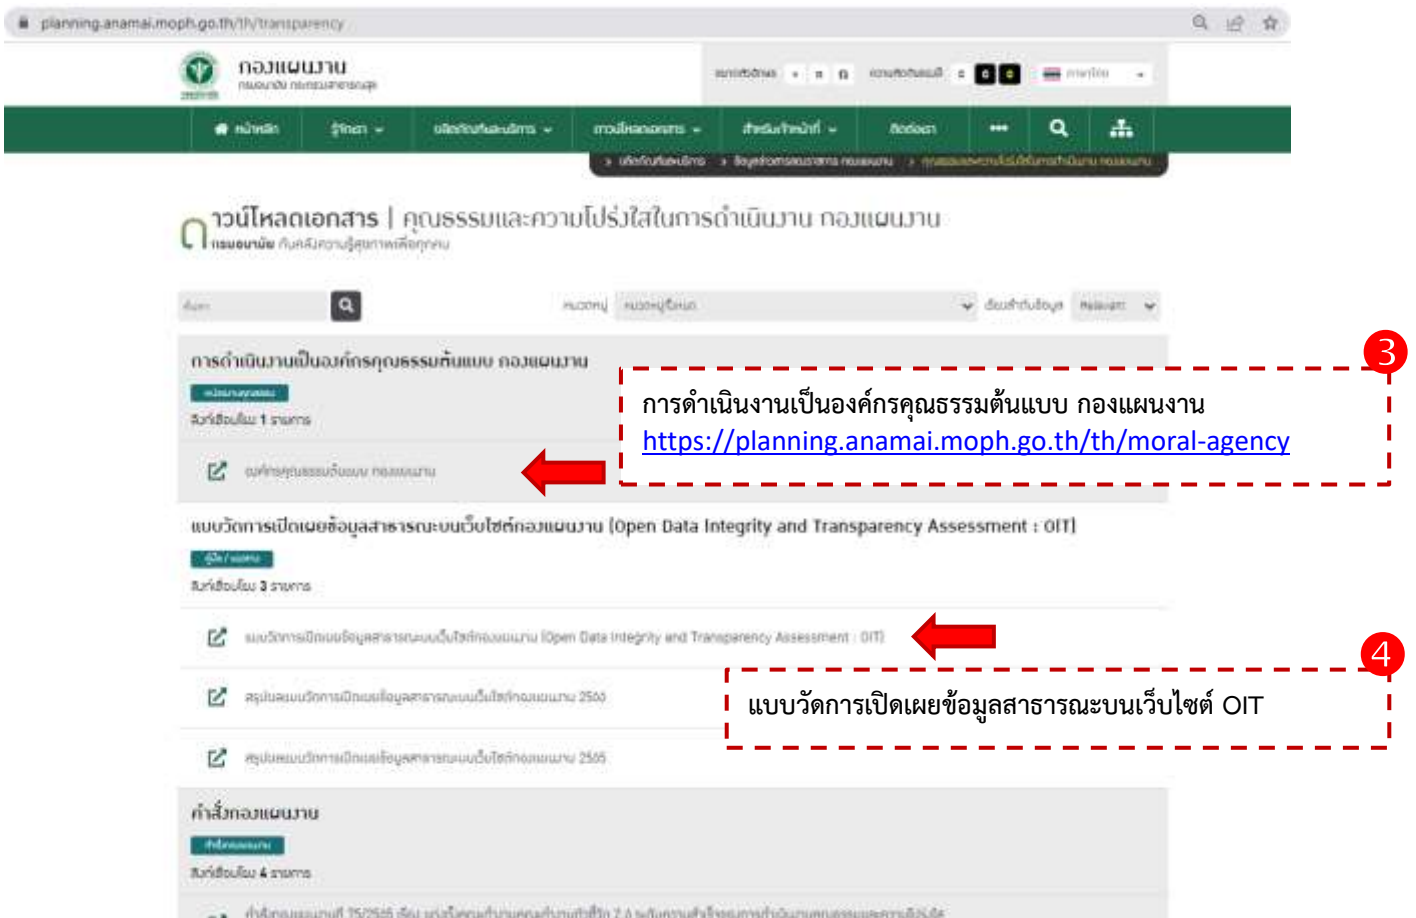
planning.anamai.moph.go.th/th/transparency

กองแผนงาน
กรมอนามัย กระทรวงสาธารณสุข

หน้าหลัก | รู้จักเรา | ผลิตภัณฑ์และบริการ | การเปิดเผยเอกสาร | สำหรับเจ้าหน้าที่ | ติดต่อเรา

ดาวน์โหลดเอกสาร | คุณธรรมและความโปร่งใสในการดำเนินงาน กองแผนงาน
กรมอนามัย

การดำเนินงานเป็นองค์กรคุณธรรมต้นแบบ กองแผนงาน
สิ่งที่อัปโหลด 1 รายการ
องค์กรคุณธรรมต้นแบบ กองแผนงาน

3
การดำเนินงานเป็นองค์กรคุณธรรมต้นแบบ กองแผนงาน
https://planning.anamai.moph.go.th/th/moral-agency

แบบวัดการเปิดเผยข้อมูลสาธารณะบนเว็บไซต์กองแผนงาน (Open Data Integrity and Transparency Assessment : OIT)
สิ่งที่อัปโหลด 3 รายการ
แบบวัดการเปิดเผยข้อมูลสาธารณะบนเว็บไซต์กองแผนงาน (Open Data Integrity and Transparency Assessment : OIT)
สรุปผลแบบวัดการเปิดเผยข้อมูลสาธารณะบนเว็บไซต์กองแผนงาน 2565
สรุปผลแบบวัดการเปิดเผยข้อมูลสาธารณะบนเว็บไซต์กองแผนงาน 2565

4
แบบวัดการเปิดเผยข้อมูลสาธารณะบนเว็บไซต์ OIT

คำสั่งกองแผนงาน
สิ่งที่อัปโหลด 4 รายการ
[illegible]